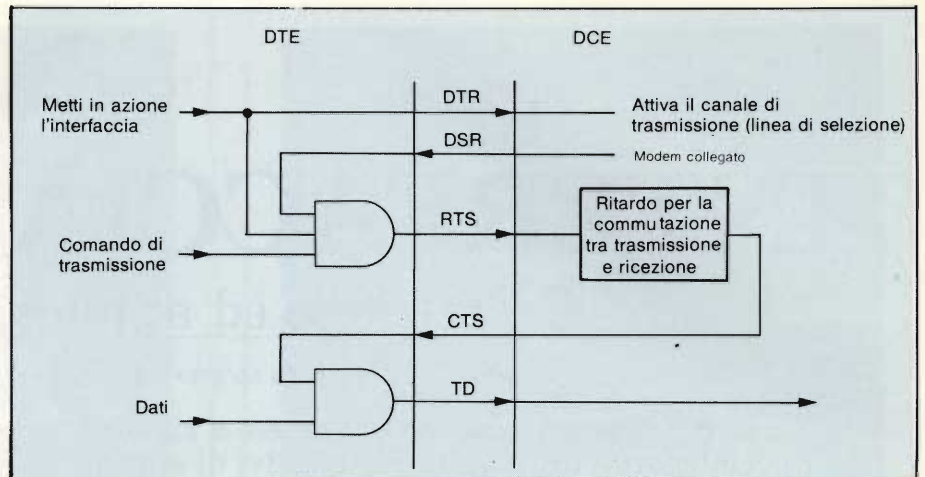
DTE

DCE

Metti in azione l'interfaccia

DTR

Attiva il canale di trasmissione (linea di selezione)

DSR

Modem collegato

Comando di trasmissione

RTS

Ritardo per la commutazione tra trasmissione e ricezione

CTS

Dati

TD